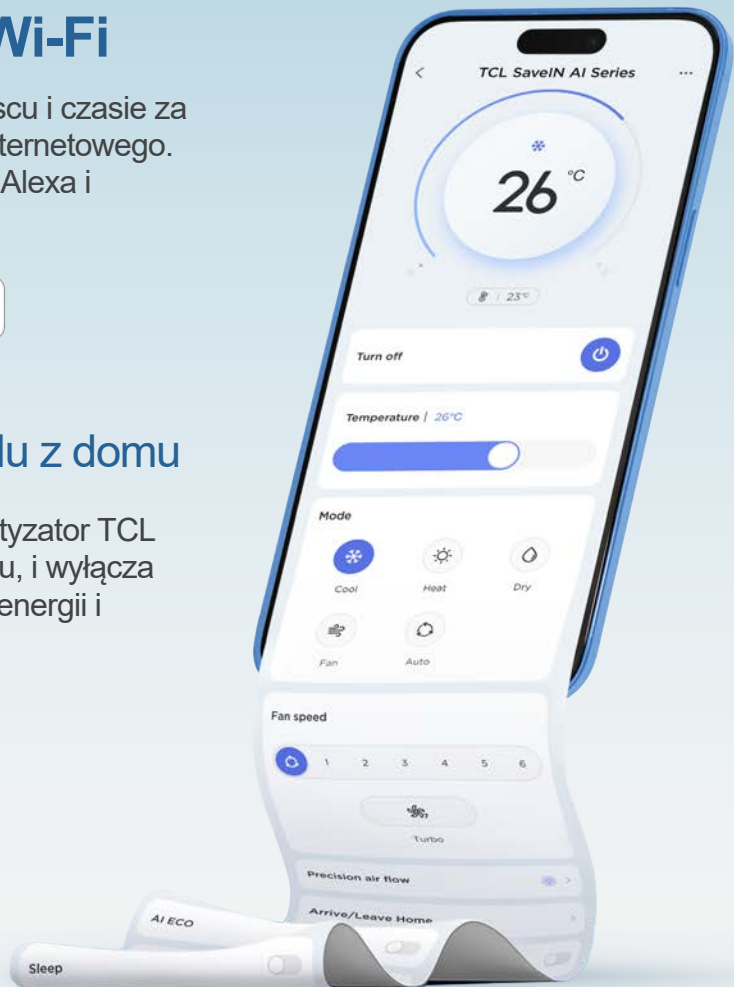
Wi-Fi

scu i czasie za ternetowego. Alexa i

lu z domu

tyzator TCL u, i wyłącza energii i

TCL SaveIN AI Series

26 °C

23°C

Turn off

Temperature | 26°C

Mode

Cool

Heat

Dry

Fan

Auto

Fan speed

1 2 3 4 5 6

Turbo

Precision air flow

Arrive/Leave Home

AI ECO

Sleep